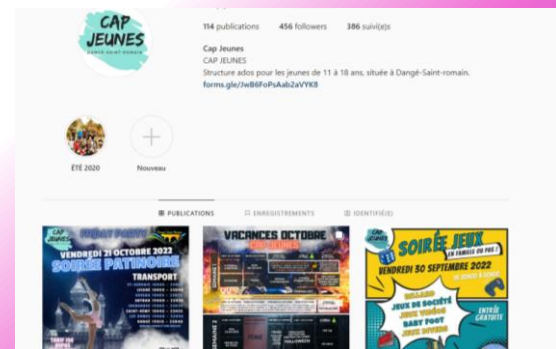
CAP JEUNES
DANGÉ-SAINT-ROMAIN

114 publications 456 followers 386 suivi(e)s

Cap Jeunes
CAP JEUNES
Structure ados pour les jeunes de 11 à 18 ans, située à Dangé-Saint-romain.
forms.gle/JwB6FoPsAab2aVYK8

ÉTÉ 2020
Nouveau

PUBLICATIONS ENREGISTREMENTS IDENTIFIÉ(E)

CAP JEUNES
FRIDAY PARTY
VENDREDI 21 OCTOBRE 2022
SOIRÉE PATINOIRE
TRANSPORT
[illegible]

VACANCES OCTOBRE
CAP JEUNES
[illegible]

CAP JEUNES
SOIRÉE JEUX
EN FAMILLE OU PAS !
VENDREDI 30 SEPTEMBRE 2022
JEUX DE SOCIÉTÉ
JEUX VIDÉOS
BABY FOOT
JEUX DIVERS
ENTRÉE GRATUITE